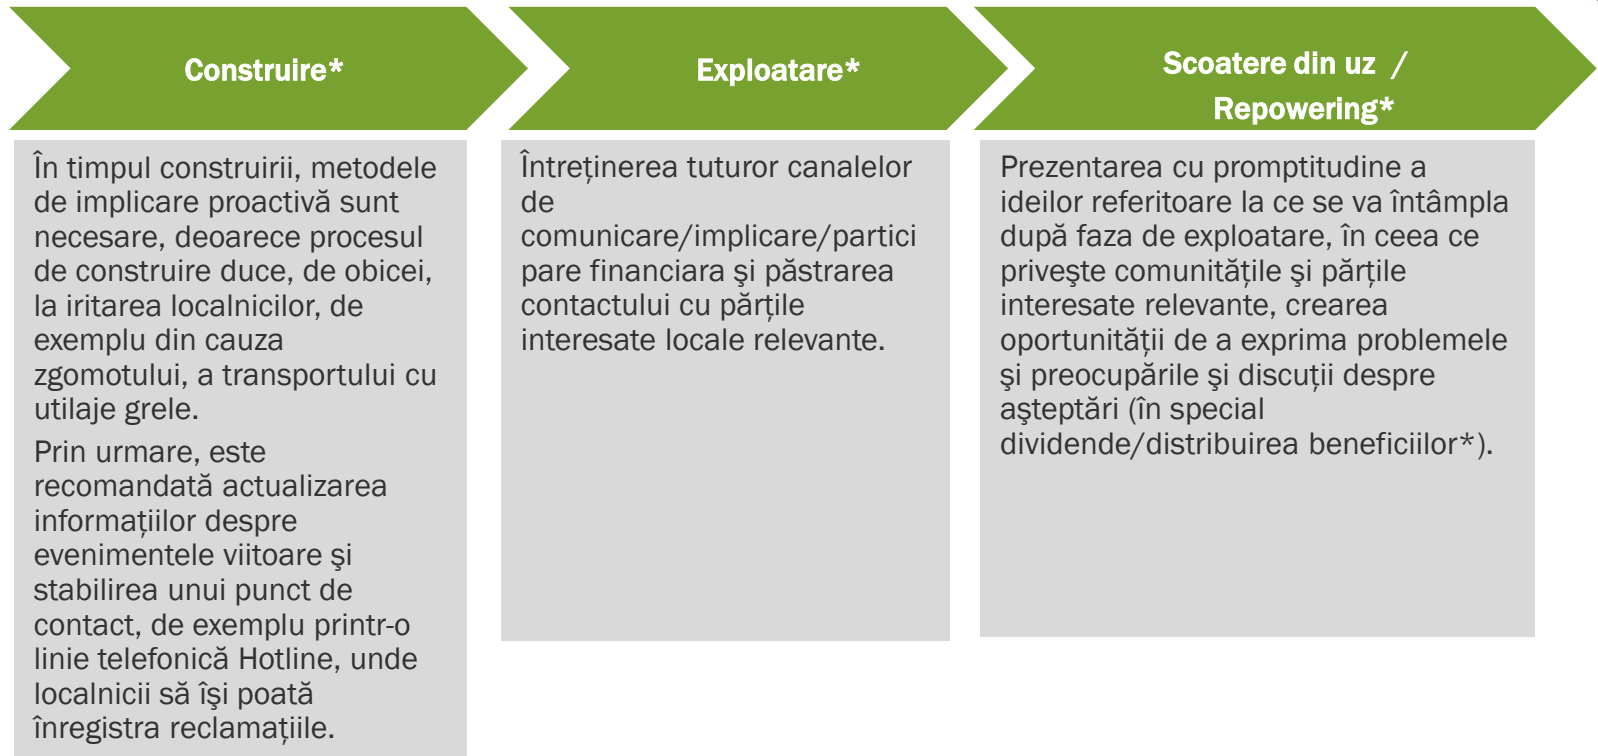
Construire*

În timpul construirii, metodele de implicare proactivă sunt necesare, deoarece procesul de construire duce, de obicei, la iritarea localnicilor, de exemplu din cauza zgomotului, a transportului cu utilaje grele.

Prin urmare, este recomandată actualizarea informațiilor despre evenimentele viitoare şi stabilirea unui punct de contact, de exemplu printr-o linie telefonică Hotline, unde localnicii să îşi poată înregistra reclamațiile.

Exploatare*

Întreținerea tuturor canalelor de comunicare/implicare/participare financiara şi păstrarea contactului cu părțile interesate locale relevante.

Scoatere din uz / Repowering*

Prezentarea cu promptitudine a ideilor referitoare la ce se va întâmpla după faza de exploatare, în ceea ce priveşte comunitățile şi părțile interesate relevante, crearea oportunității de a exprima problemele şi preocupările şi discuții despre aşteptări (în special dividende/distribuirea beneficiilor*).